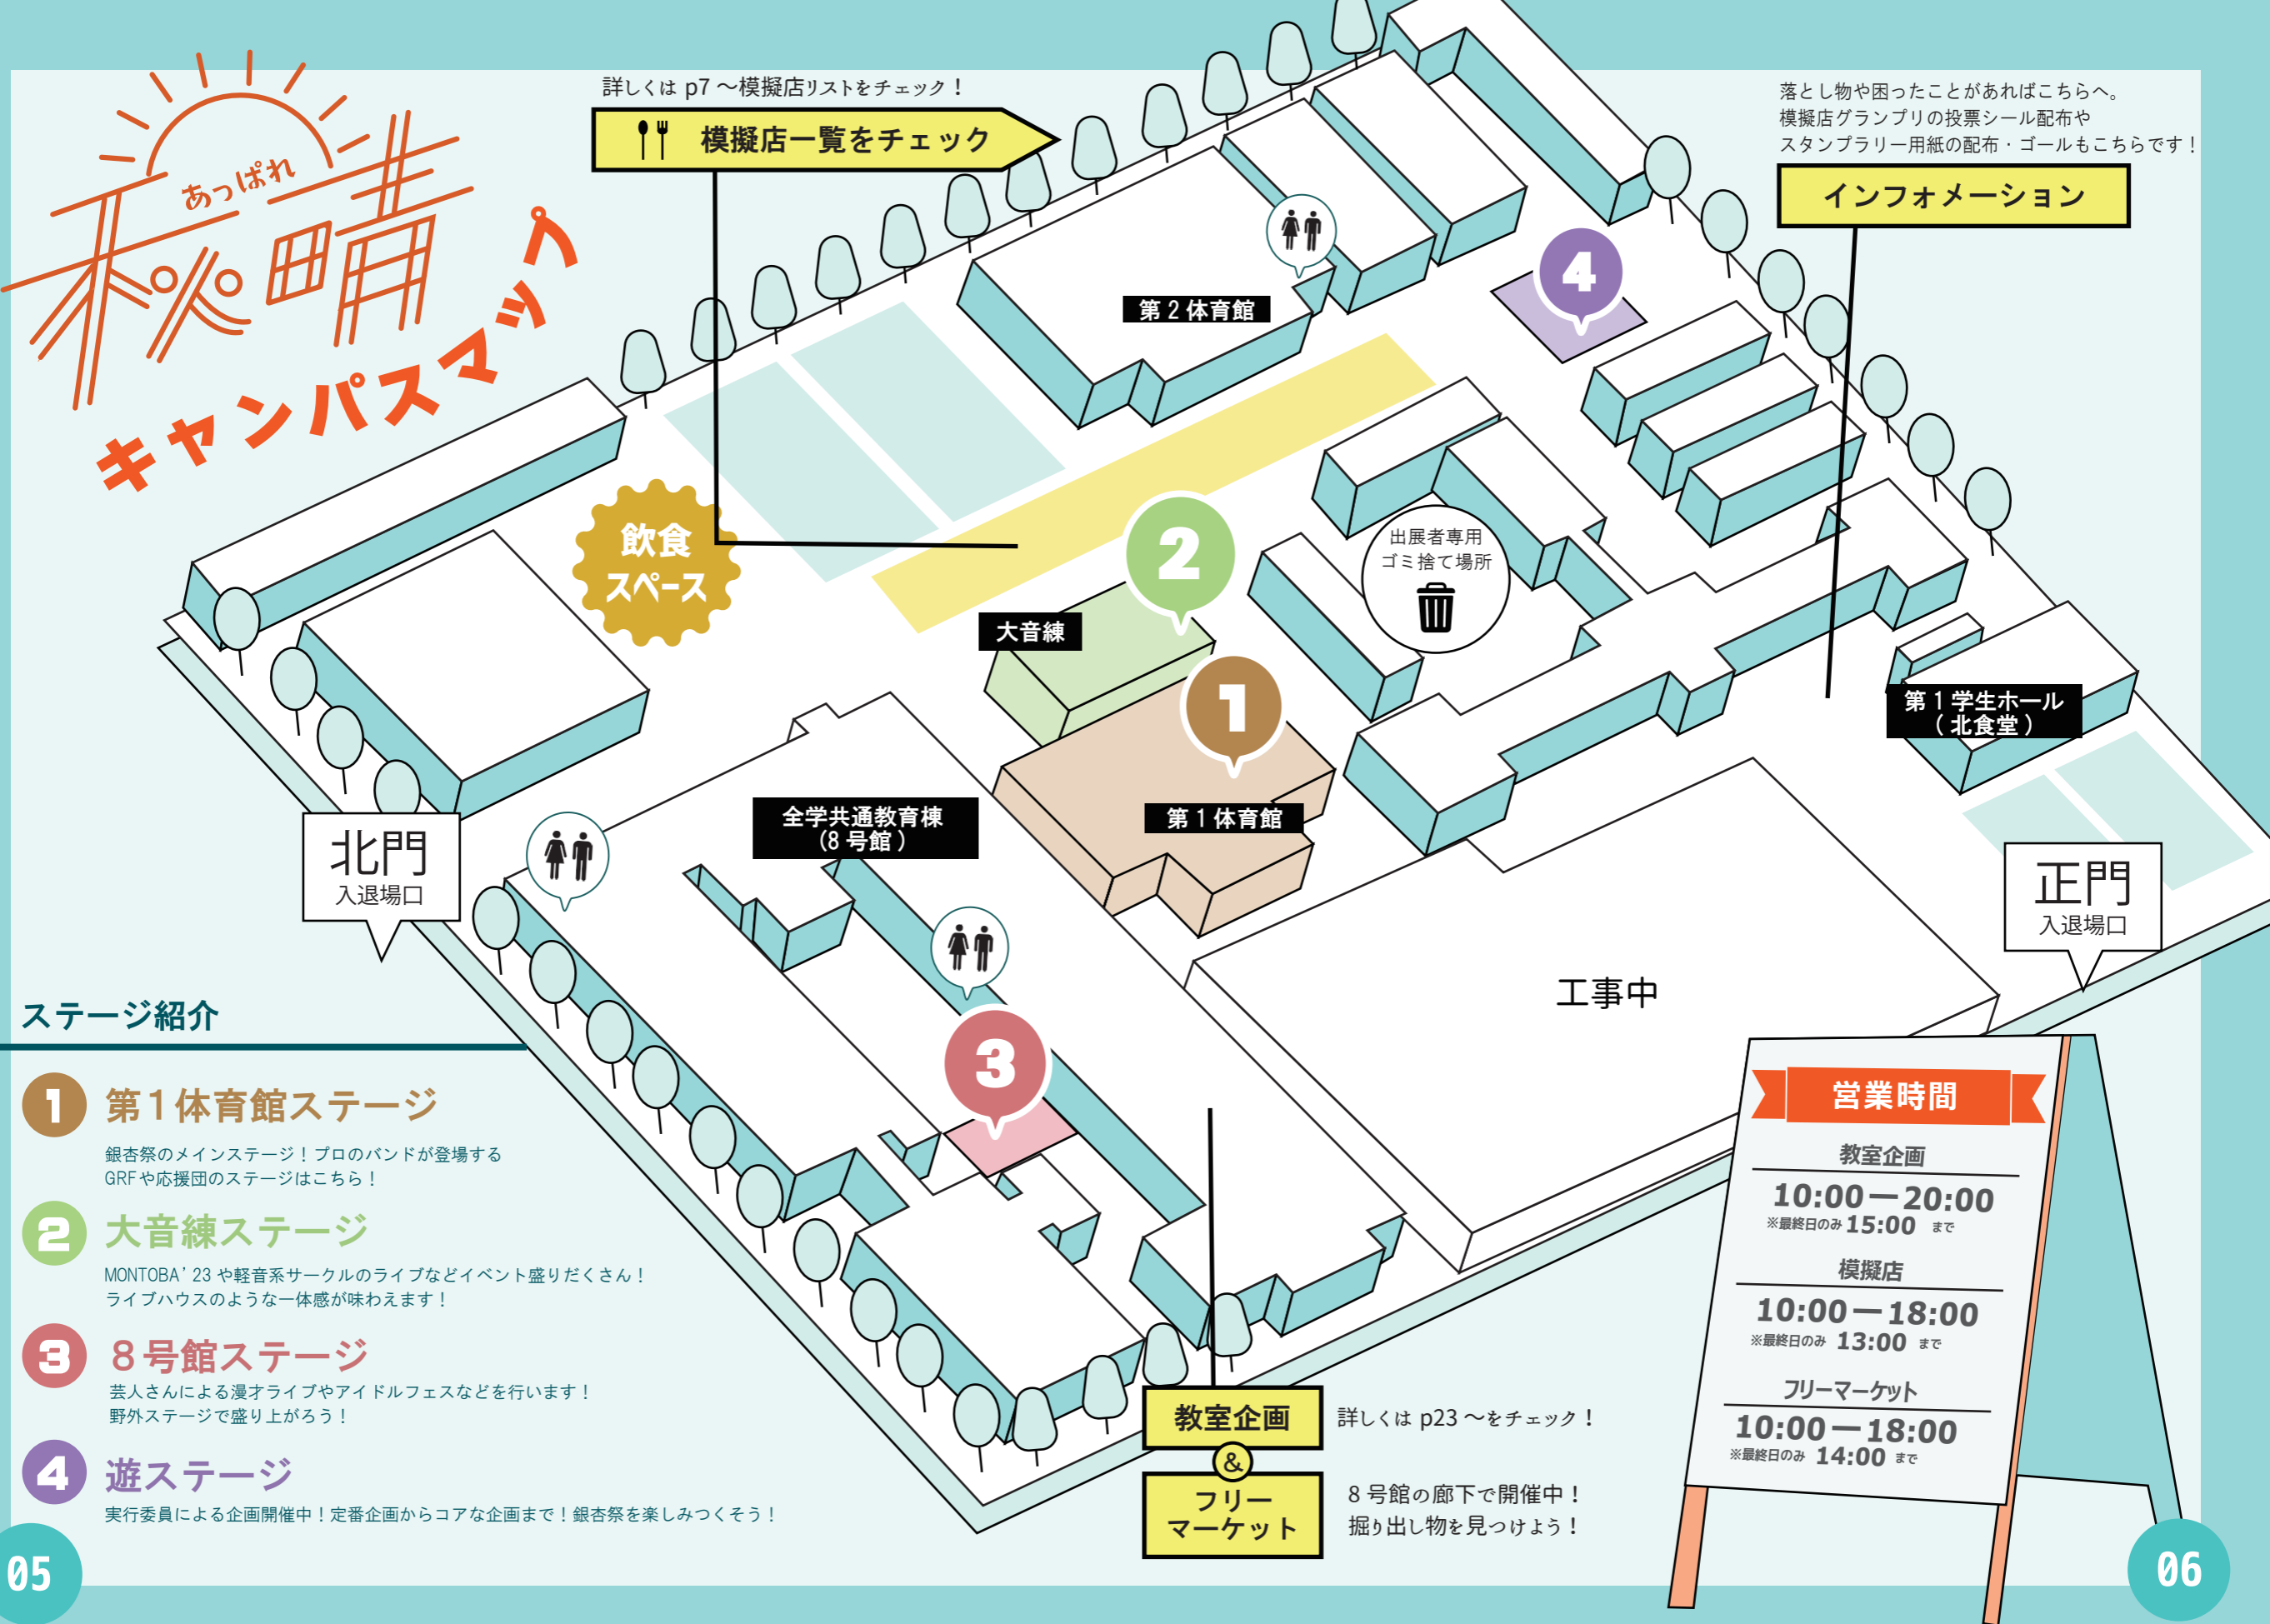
あっぱれ
秋晴
キャンパスマップ

詳しくは p7 〜模擬店リストをチェック！
模擬店一覧をチェック

落とし物や困ったことがあればこちらへ。
模擬店グランプリの投票シール配布や
スタンプラリー用紙の配布・ゴールもこちらです！
インフォメーション

第２体育館
4
飲食スペース
2
大音練
出展者専用
ゴミ捨て場所
1
第１体育館
第１学生ホール（北食堂）
全学共通教育棟（8号館）
北門
入退場口
正門
入退場口
工事中
3

ステージ紹介

1 第１体育館ステージ
銀杏祭のメインステージ！プロのバンドが登場する
GRFや応援団のステージはこちら！

2 大音練ステージ
MONTOBA'23 や軽音系サークルのライブなどイベント盛りだくさん！
ライブハウスのような一体感が味わえます！

3 ８号館ステージ
芸人さんによる漫才ライブやアイドルフェスなどを行います！
野外ステージで盛り上がろう！

4 遊ステージ
実行委員による企画開催中！定番企画からコアな企画まで！銀杏祭を楽しみつくそう！

教室企画
&
フリーマーケット
詳しくは p23 〜をチェック！
８号館の廊下で開催中！
掘り出し物を見つけよう！

営業時間
教室企画
10:00 — 20:00
※最終日のみ 15:00 まで
模擬店
10:00 — 18:00
※最終日のみ 13:00 まで
フリーマーケット
10:00 — 18:00
※最終日のみ 14:00 まで

05
06